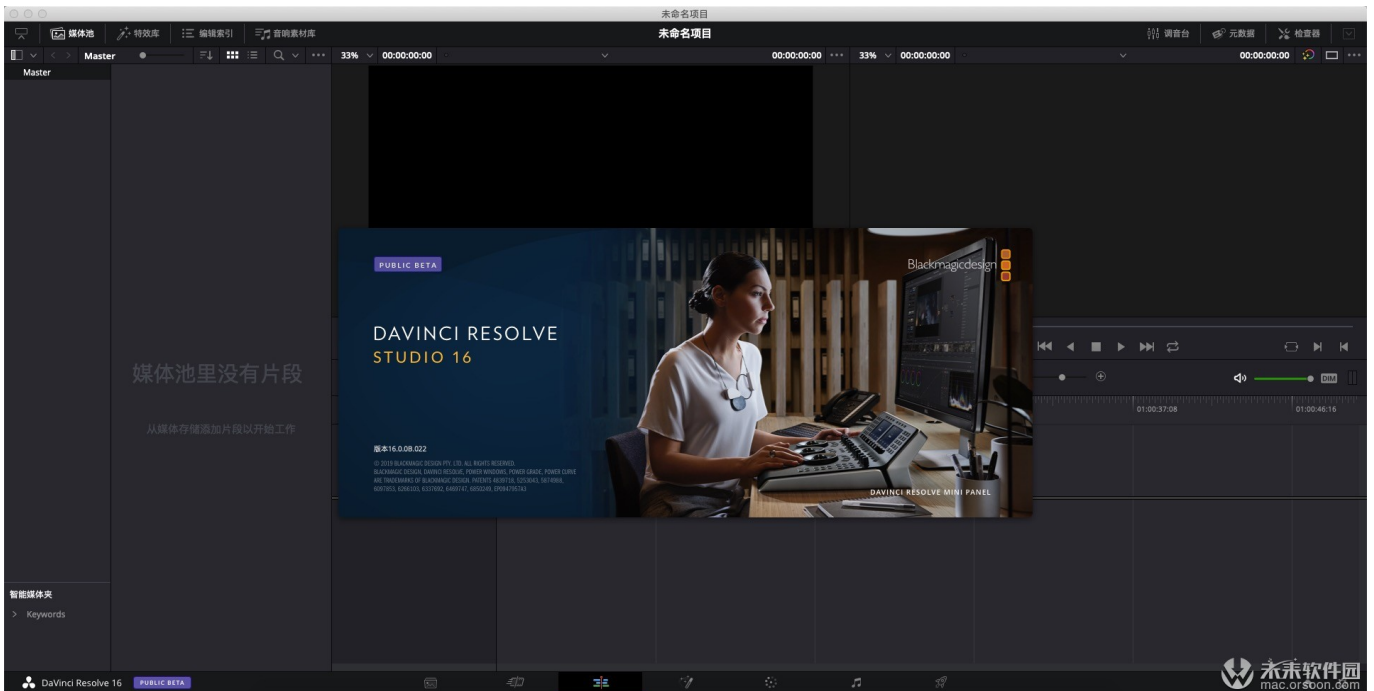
未命名项目

媒体池 特效库 编辑索引 音响素材库

未命名项目

调音台 元数据 检查器

Master 33% 00:00:00:00 00:00:00:00 33% 00:00:00:00 00:00:00:00

Master

媒体池里没有片段

从媒体存储添加片段以开始工作

PUBLIC BETA

DAVINCI RESOLVE
STUDIO 16

Blackmagicdesign

版本16.0.08.022

© 2019 BLACKMAGIC DESIGN PTY. LTD. ALL RIGHTS RESERVED. BLACKMAGIC DESIGN, DAVINCI RESOLVE, POWER WINDOWS, POWER GRADE, POWER CURVE ARE TRADEMARKS OF BLACKMAGIC DESIGN. PATENTS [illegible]

DAVINCI RESOLVE MINI PANEL

DIM

01:00:37:08 01:00:46:16

智能媒体夹

Keywords

DaVinci Resolve 16 PUBLIC BETA

未来软件园
mac.orsoon.com